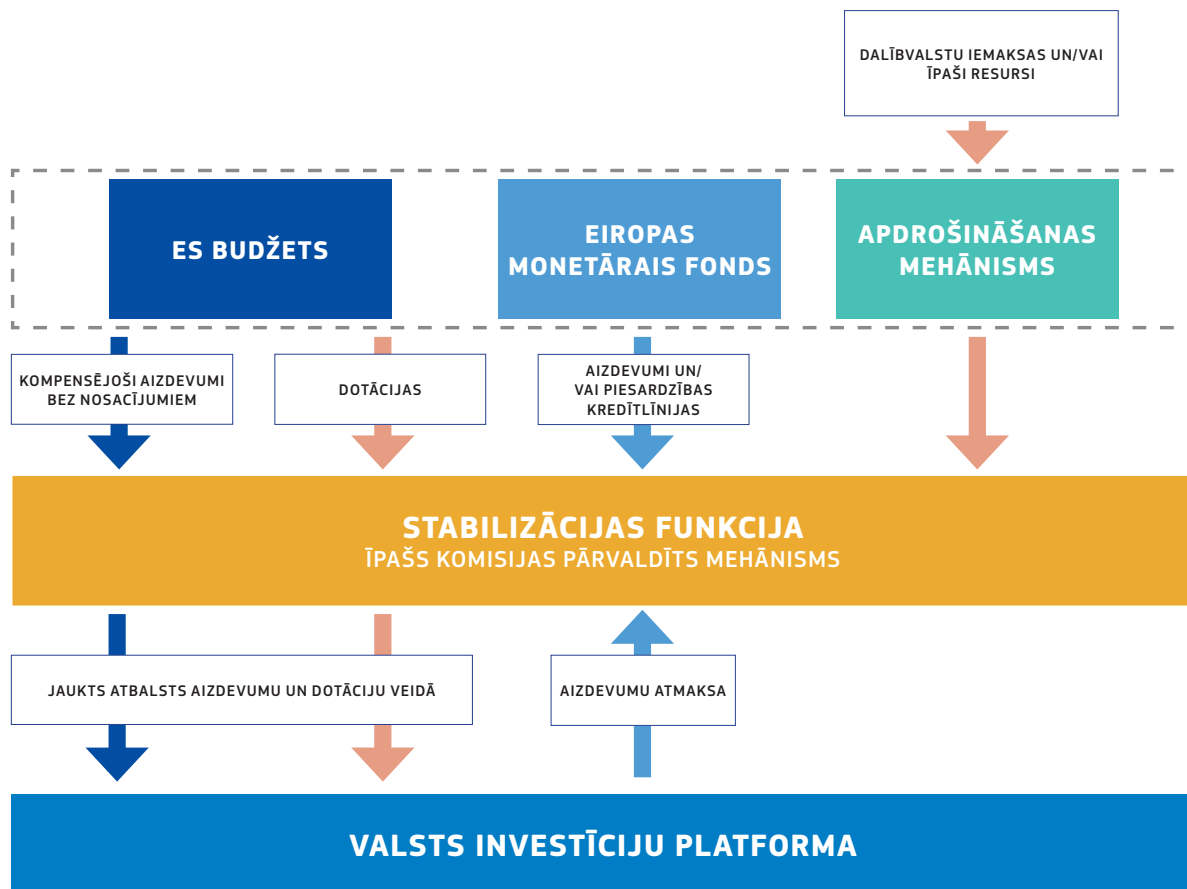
DALĪBVALSTU IEMAKSAS UN/VAI ĪPAŠI RESURSI

ES BUDŽETS

EIROPAS MONETĀRAIS FONDS

APDROŠINĀŠANAS MEHĀNISMS

KOMPENSĒJOŠI AIZDEVUMI BEZ NOSACĪJUMIEM

DOTĀCIJAS

AIZDEVUMI UN/ VAI PIESARDZĪBAS KREDĪTLĪNIJAS

STABILIZĀCIJAS FUNKCIJA
ĪPAŠS KOMISIJAS PĀRVALDĪTS MEHĀNISMS

JAUKTS ATBALSTS AIZDEVUMU UN DOTĀCIJU VEIDĀ

AIZDEVUMU ATMAKSA

VALSTS INVESTĪCIJU PLATFORMA